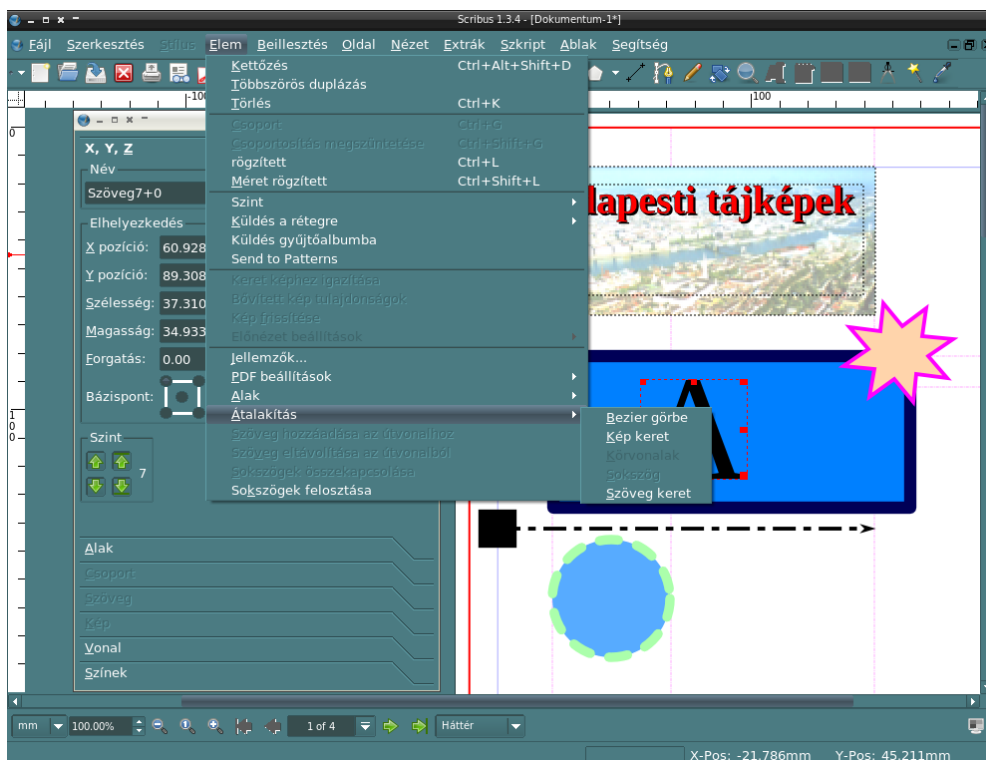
Scribus 1.3.4 - [Dokumentum-1*]

Fájl Szerkesztés Stílus Elem Beillesztés Oldal Nézet Extrák Szkript Ablak Segítség

Kettőzés Ctrl+Alt+Shift+D
Többszörös duplázás
Törlés Ctrl+K
Csoport Ctrl+G
Csoportosítás megszüntetése Ctrl+Shift+G
rögzített Ctrl+L
Méret rögzített Ctrl+Shift+L
Szint
Küldés a rétegre
Küldés gyűjtőalbumba
Send to Patterns
Keret képhez igazítása
Bővített kép tulajdonságok
Kép frissítése
Előnézet beállítások
Jellemzők...
PDF beállítások
Alak
Átalakítás
Szöveg hozzáadása az útvonalhoz
Szöveg eltávolítása az útvonalból
Sokszögek összekapcsolása
Sokszögek felosztása

Bezier görbe
Kép keret
Körvonalak
Sokszög
Szöveg keret

X, Y, Z
Név
Szöveg7+0
Elhelyezkedés
X pozíció: 60.928
Y pozíció: 89.308
Szélesség: 37.310
Magasság: 34.933
Forgatás: 0.00
Bázispont:
Szint
7
Alak
Csoport
Szöveg
Kép
Vonal
Színek

-100
100

lapesti tájképek

mm 100.00% 1 of 4 Háttér
X-Pos: -21.786mm Y-Pos: 45.211mm